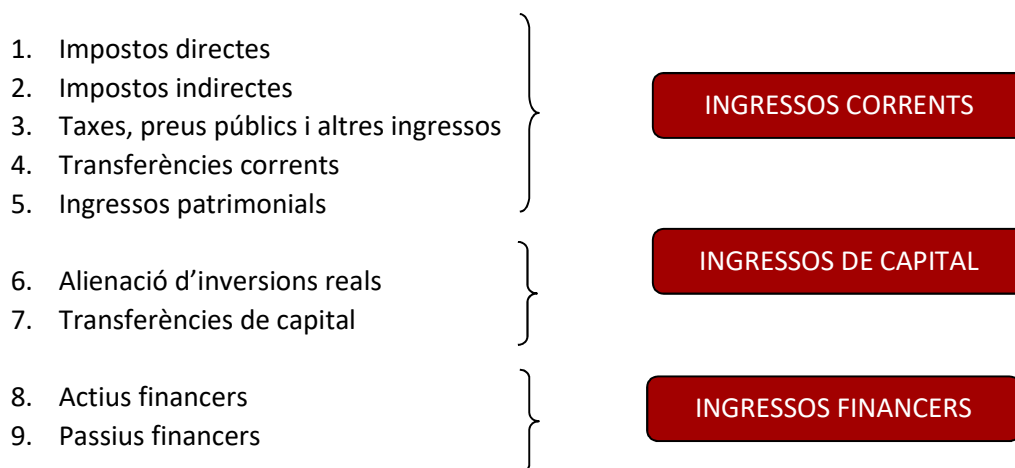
1. Impostos directes
2. Impostos indirectes
3. Taxes, preus públics i altres ingressos
4. Transferències corrents
5. Ingressos patrimonials

INGRESSOS CORRENTS

6. Alienació d’inversions reals
7. Transferències de capital

INGRESSOS DE CAPITAL

8. Actius financers
9. Passius financers

INGRESSOS FINANCERS